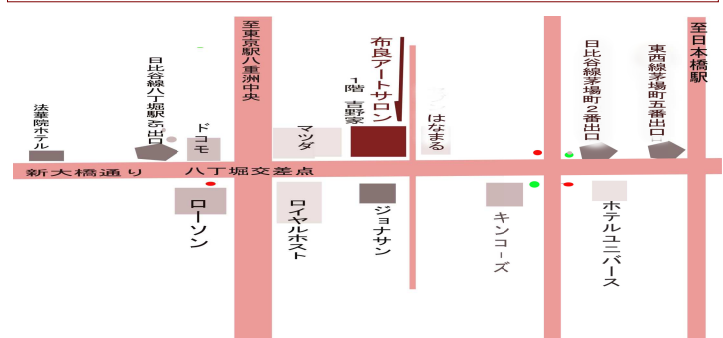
至東京駅八重洲中央

布良アートサロン

1階 吉野家

日比谷線八丁堀駅A5出口

日比谷線茅場町2番出口

東西線茅場町五番出口

至日本橋駅

法華院ホテル

ドコモ

マツダ

はなまる

新大橋通り

八丁堀交差点

ローソン

ロイヤルホスト

ジョナサン

キンコーズ

ホテルユニバース